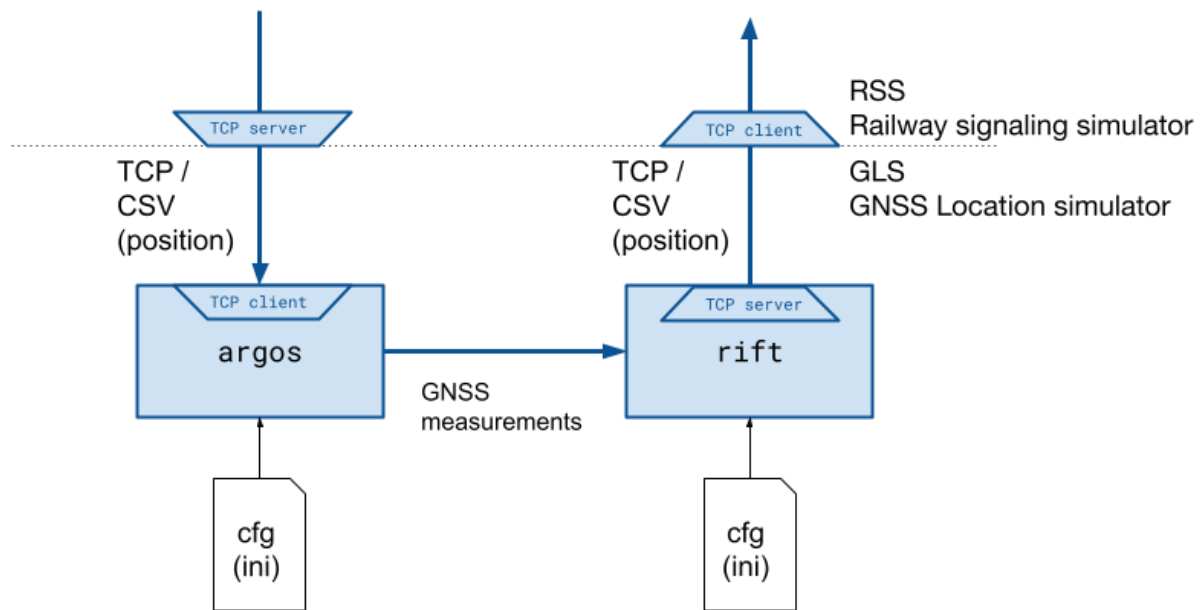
TCP server

TCP client

RSS
Railway signaling simulator

GLS
GNSS Location simulator

TCP /
CSV
(position)

TCP /
CSV
(position)

TCP client

argos

TCP server

rift

GNSS
measurements

cfg
(ini)

cfg
(ini)